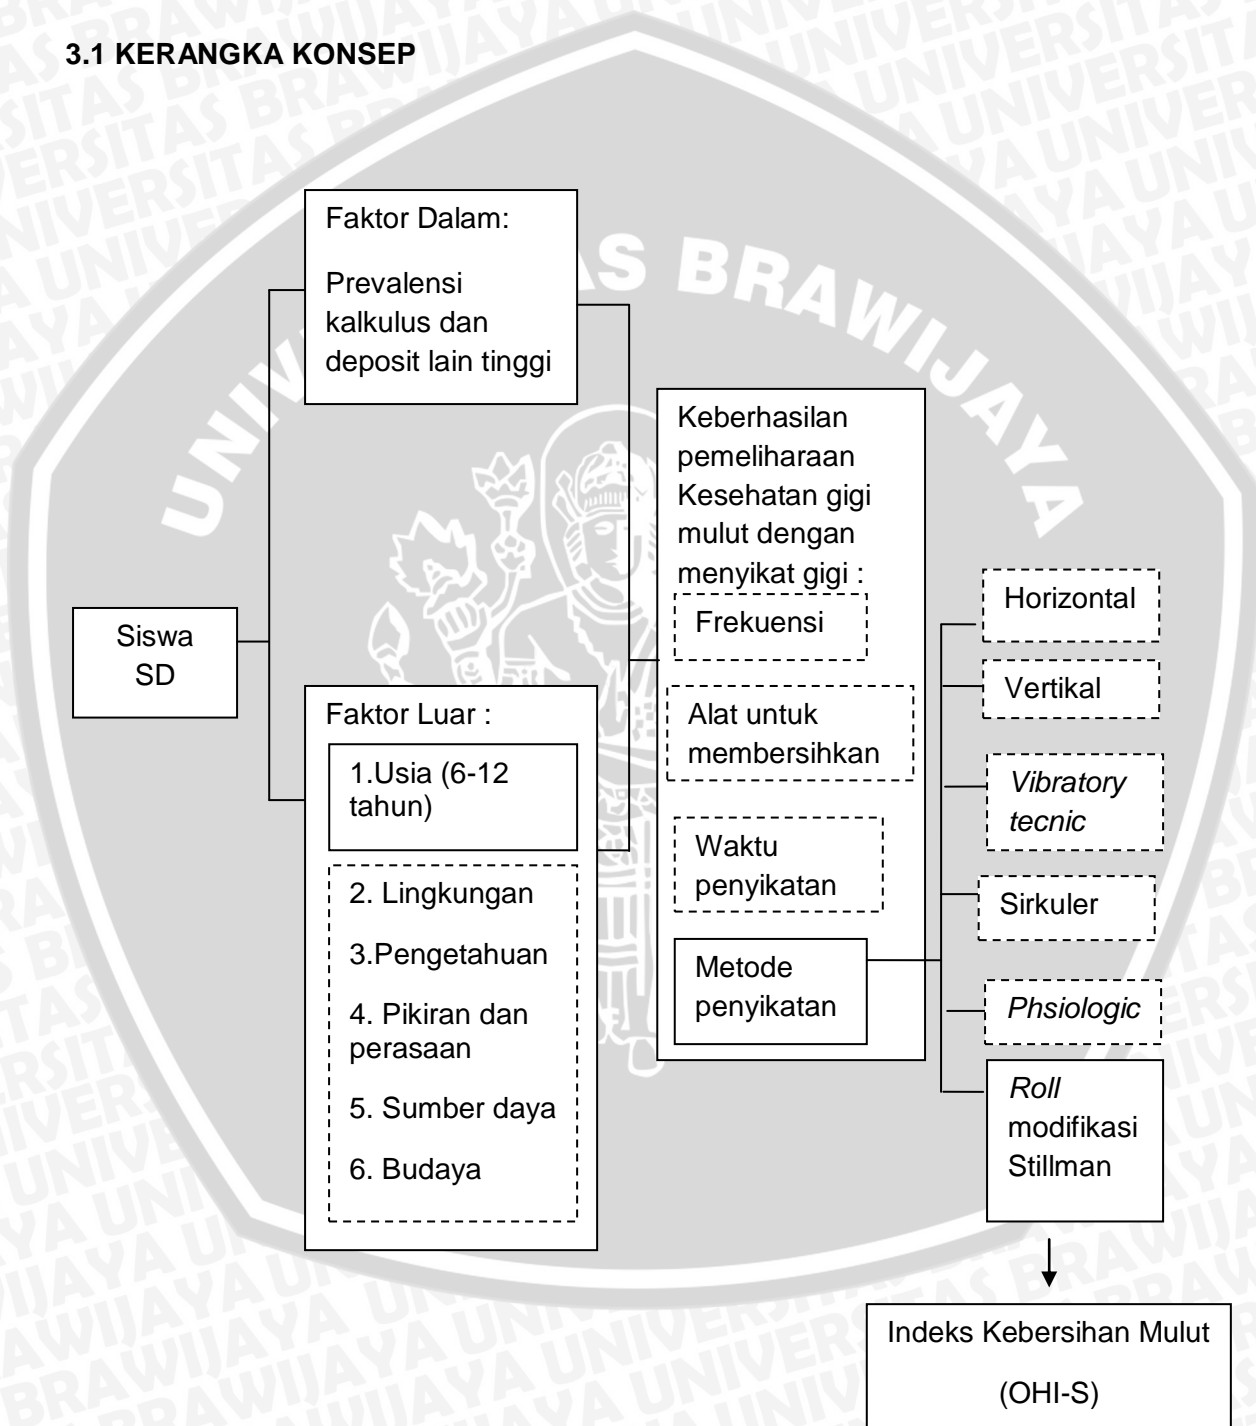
3.1 KERANGKA KONSEP

Faktor Dalam:

Prevalensi kalkulus dan deposit lain tinggi

Siswa SD

Faktor Luar :

1.Usia (6-12 tahun)

2. Lingkungan

3.Pengetahuan

4. Pikiran dan perasaan

5. Sumber daya

6. Budaya

Keberhasilan pemeliharaan Kesehatan gigi mulut dengan menyikat gigi :

Frekuensi

Alat untuk membersihkan

Waktu penyikatan

Metode penyikatan

Horizontal

Vertikal

Vibratory tecnic

Sirkuler

Phsiologic

Roll modifikasi Stillman

Indeks Kebersihan Mulut

(OHI-S)

UNIVERSITAS BRAWIJAYA